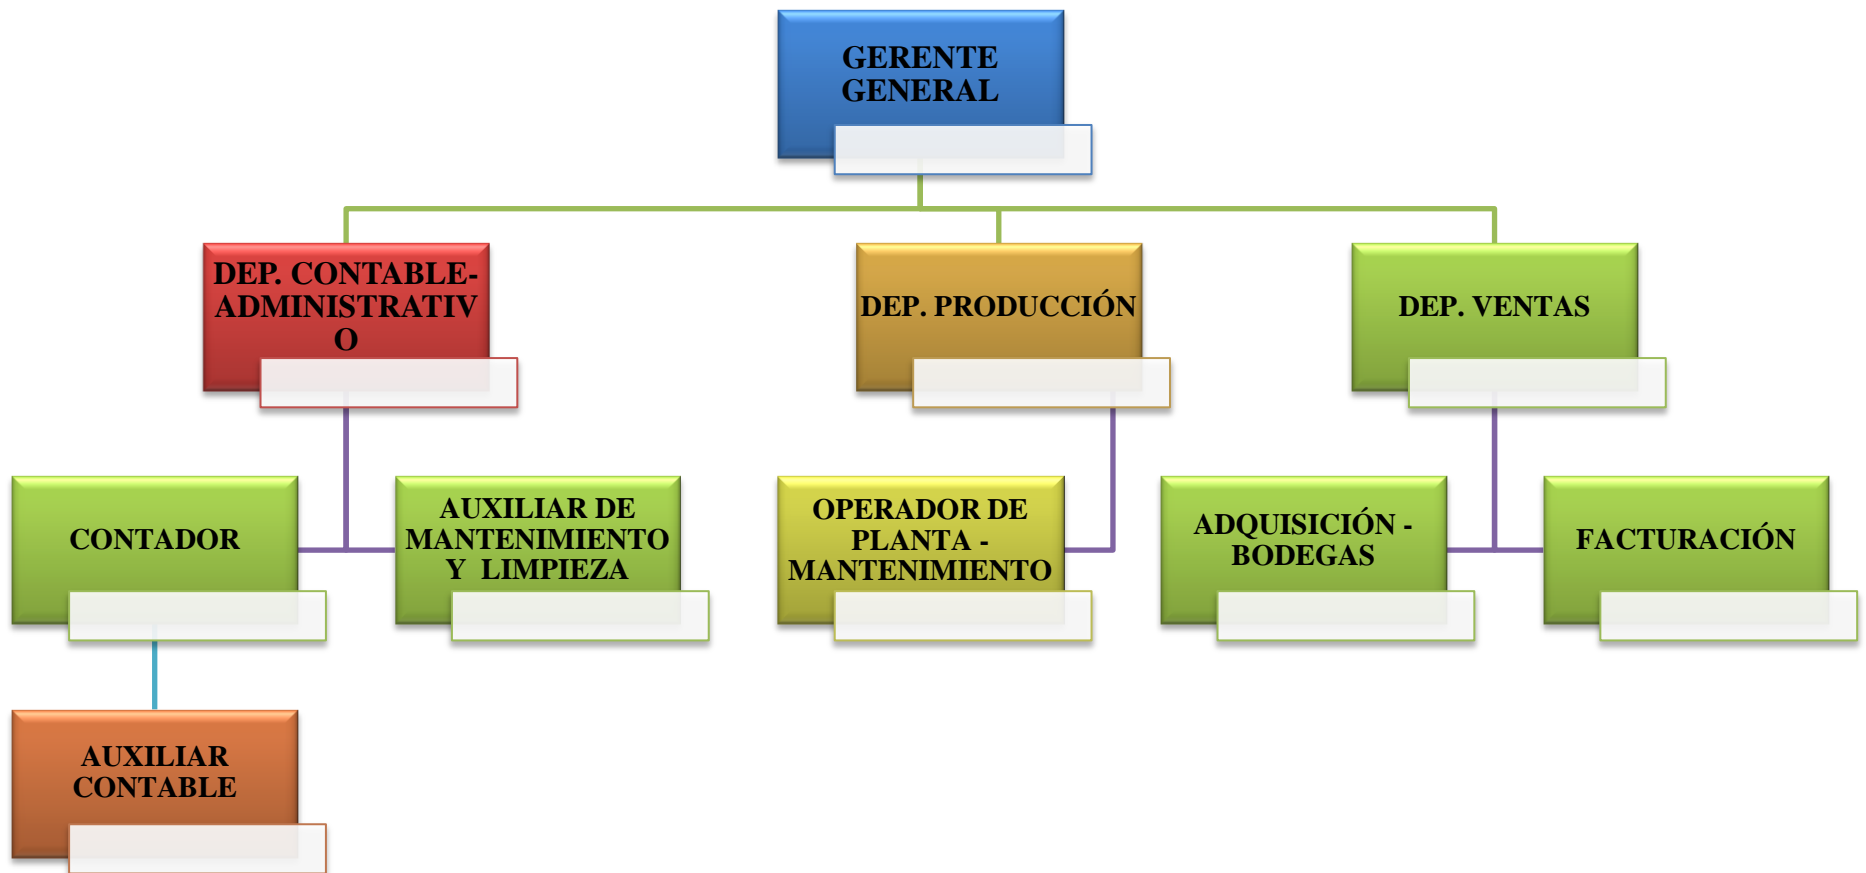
GERENTE GENERAL

DEP. CONTABLE-ADMINISTRATIV O

DEP. PRODUCCIÓN

DEP. VENTAS

CONTADOR

AUXILIAR DE MANTENIMIENTO Y LIMPIEZA

OPERADOR DE PLANTA - MANTENIMIENTO

ADQUISICIÓN - BODEGAS

FACTURACIÓN

AUXILIAR CONTABLE